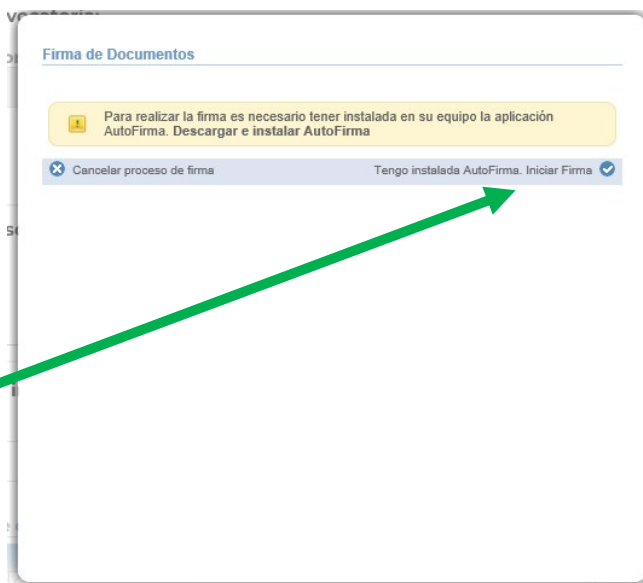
Firma de Documentos

Para realizar la firma es necesario tener instalada en su equipo la aplicación AutoFirma. Descargar e instalar AutoFirma

Cancelar proceso de firma

Tengo instalada AutoFirma. Iniciar Firma